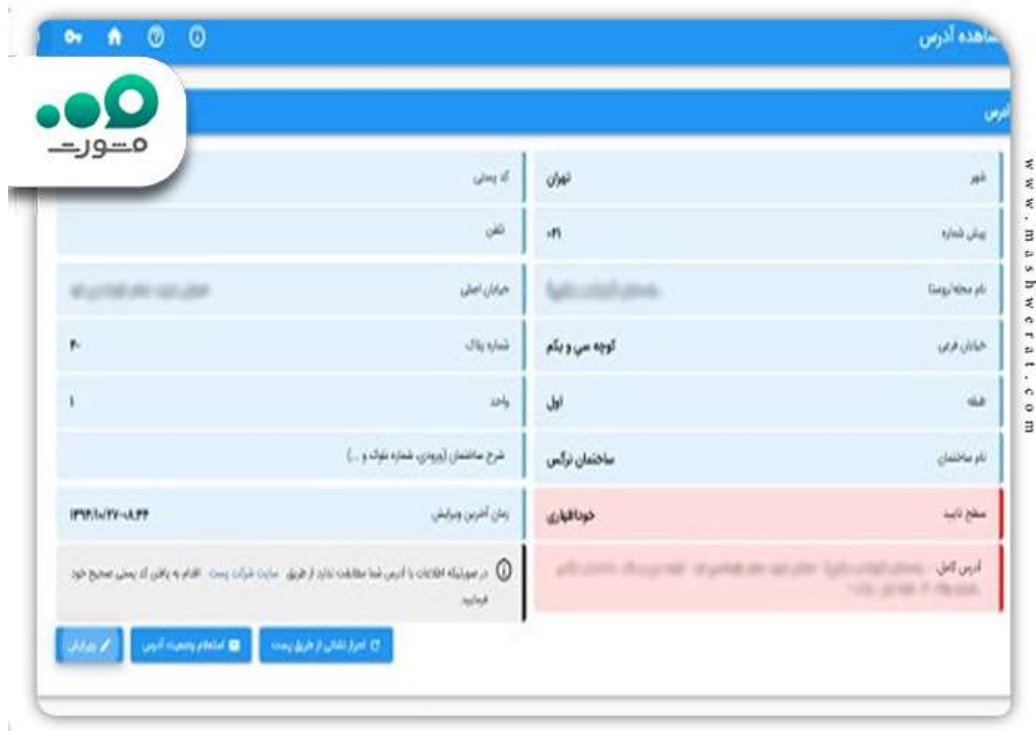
مشاهده آدرس

آدرس

مشورت

www.mashwerat.com

| | |
|---|---|
| شهر | تهران |
| پیش شماره | ۰۲۱ |
| نام محله/روستا | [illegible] |
| خیابان فرعی | کوچه سی و یکم |
| طبقه | اول |
| نام ساختمان | ساختمان نرگس |
| سطح تایید | خوداظهاری |
| آدرس کامل | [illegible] |

| | |
|---|---|
| کد پستی | |
| تلفن | |
| خیابان اصلی | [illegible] |
| شماره پلاک | ۴۰ |
| واحد | ۱ |
| شرح ساختمان (ورودی، شماره بلوک و ...) | |
| زمان آخرین ویرایش | ۱۳۹۶/۱۰/۲۷-۰۸:۴۴ |

در صورتیکه اطلاعات با آدرس شما مطابقت ندارد از طریق سایت شرکت پست اقدام به یافتن کد پستی صحیح خود فرمایید.

ویرایش
استعلام وضعیت آدرس
احراز نشانی از طریق پست